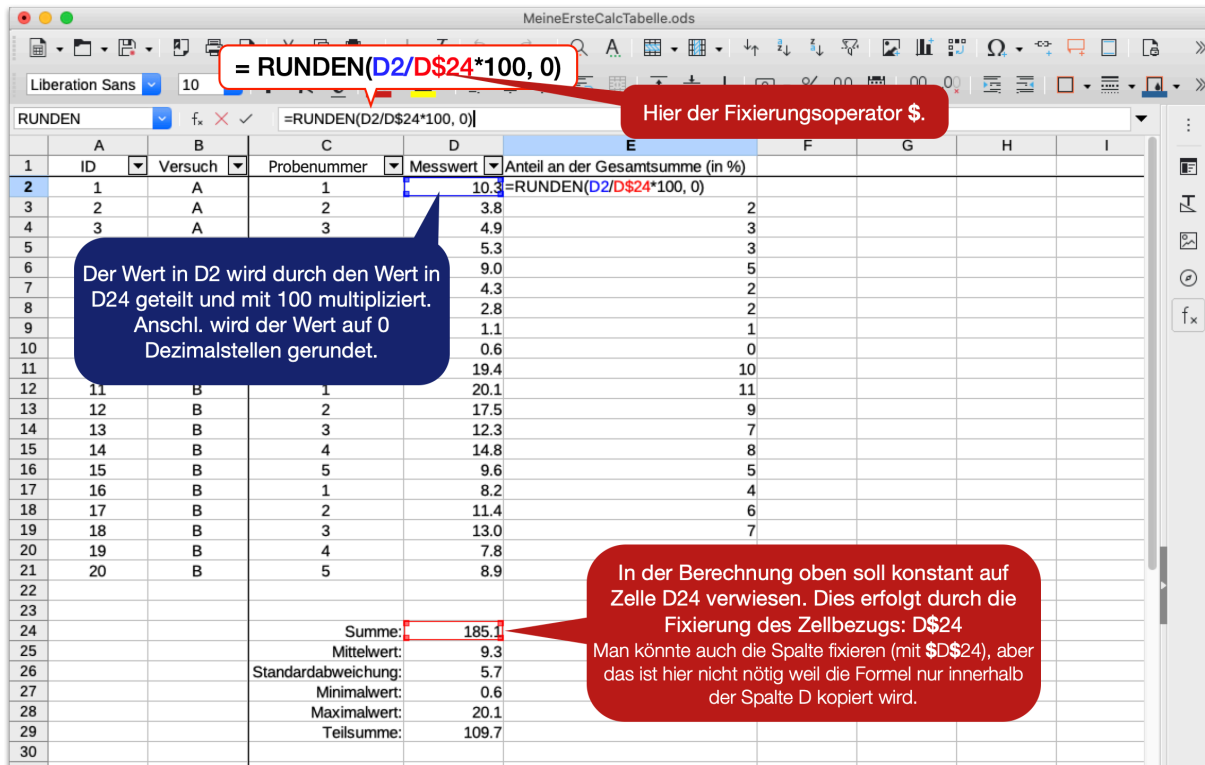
MeineErsteCalcTabelle.ods

= RUNDEN(D2/D$24*100, 0)

Liberation Sans 10

RUNDEN =RUNDEN(D2/D$24*100, 0)

Hier der Fixierungsoperator $.

| | A | B | C | D | E | F | G | H | I |
|---|---|---|---|---|---|---|---|---|---|
| 1 | ID | Versuch | Probenummer | Messwert | Anteil an der Gesamtsumme (in %) | | | | |
| 2 | 1 | A | 1 | 10.3 | =RUNDEN(D2/D$24*100, 0) | | | | |
| 3 | 2 | A | 2 | 3.8 | 2 | | | | |
| 4 | 3 | A | 3 | 4.9 | 3 | | | | |
| 5 | | | | 5.3 | 3 | | | | |
| 6 | | | | 9.0 | 5 | | | | |
| 7 | | | | 4.3 | 2 | | | | |
| 8 | | | | 2.8 | 2 | | | | |
| 9 | | | | 1.1 | 1 | | | | |
| 10 | | | | 0.6 | 0 | | | | |
| 11 | | | | 19.4 | 10 | | | | |
| 12 | 11 | B | 1 | 20.1 | 11 | | | | |
| 13 | 12 | B | 2 | 17.5 | 9 | | | | |
| 14 | 13 | B | 3 | 12.3 | 7 | | | | |
| 15 | 14 | B | 4 | 14.8 | 8 | | | | |
| 16 | 15 | B | 5 | 9.6 | 5 | | | | |
| 17 | 16 | B | 1 | 8.2 | 4 | | | | |
| 18 | 17 | B | 2 | 11.4 | 6 | | | | |
| 19 | 18 | B | 3 | 13.0 | 7 | | | | |
| 20 | 19 | B | 4 | 7.8 | | | | | |
| 21 | 20 | B | 5 | 8.9 | | | | | |
| 22 | | | | | | | | | |
| 23 | | | | | | | | | |
| 24 | | | Summe: | 185.1 | | | | | |
| 25 | | | Mittelwert: | 9.3 | | | | | |
| 26 | | | Standardabweichung: | 5.7 | | | | | |
| 27 | | | Minimalwert: | 0.6 | | | | | |
| 28 | | | Maximalwert: | 20.1 | | | | | |
| 29 | | | Teilsumme: | 109.7 | | | | | |
| 30 | | | | | | | | | |

Der Wert in D2 wird durch den Wert in D24 geteilt und mit 100 multipliziert. Anschl. wird der Wert auf 0 Dezimalstellen gerundet.

In der Berechnung oben soll konstant auf Zelle D24 verwiesen. Dies erfolgt durch die Fixierung des Zellbezugs: D$24
Man könnte auch die Spalte fixieren (mit $D$24), aber das ist hier nicht nötig weil die Formel nur innerhalb der Spalte D kopiert wird.